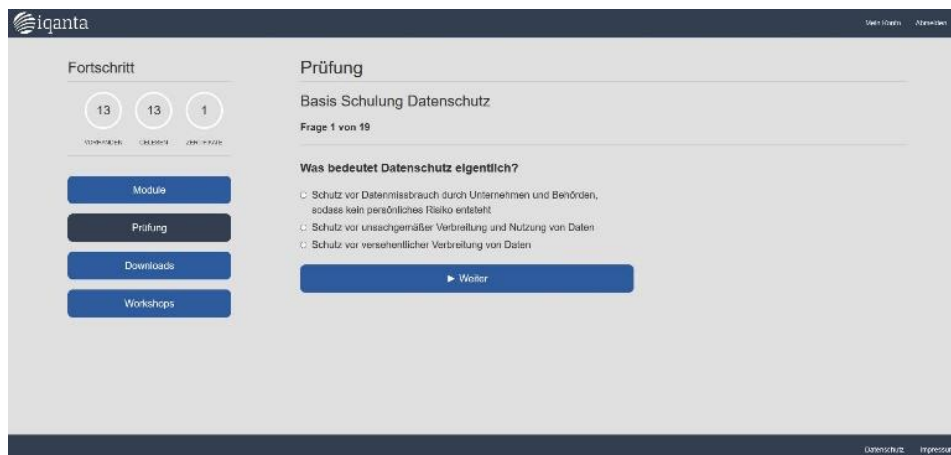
iqanta

Mein Konto Abmelden

Fortschritt

13 13 1

Vorhanden Gelesen Zertifikate

Module

Prüfung

Downloads

Workshops

Prüfung

Basis Schulung Datenschutz

Frage 1 von 19

Was bedeutet Datenschutz eigentlich?

Schutz vor Datenmissbrauch durch Unternehmen und Behörden, sodass kein persönliches Risiko enteteht

Schutz vor unsachgemäßer Verbreitung und Nutzung von Daten

Schutz vor versehentlicher Verbreitung von Daten

► Weiter

Datenschutz Impressum